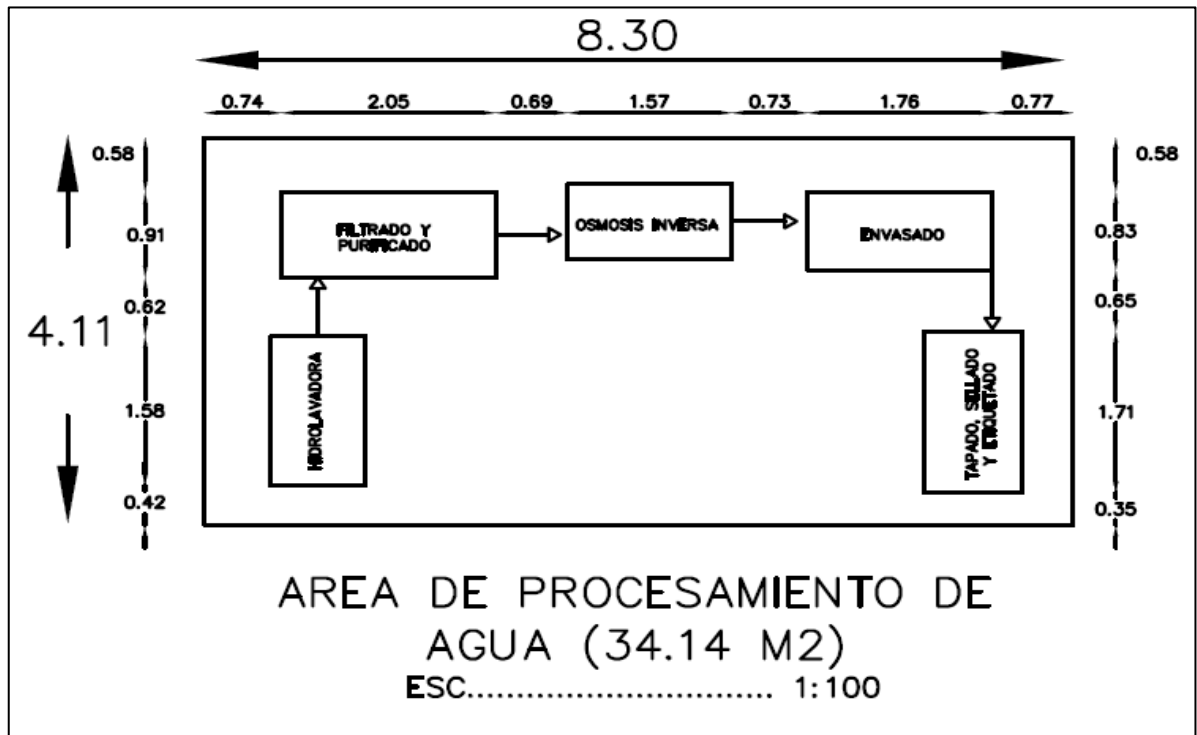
8.30

0.74 2.05 0.69 1.57 0.73 1.76 0.77

0.58
0.91
0.62
4.11
1.58
0.42

FILTRADO Y PURIFICADO

OSMOSIS INVERSA

ENVASADO

HIDROLAVADORA

TAPADO, SELLADO Y ETIQUETADO

0.58
0.83
0.65
1.71
0.35

AREA DE PROCESAMIENTO DE AGUA (34.14 M2)
ESC.............................. 1:100